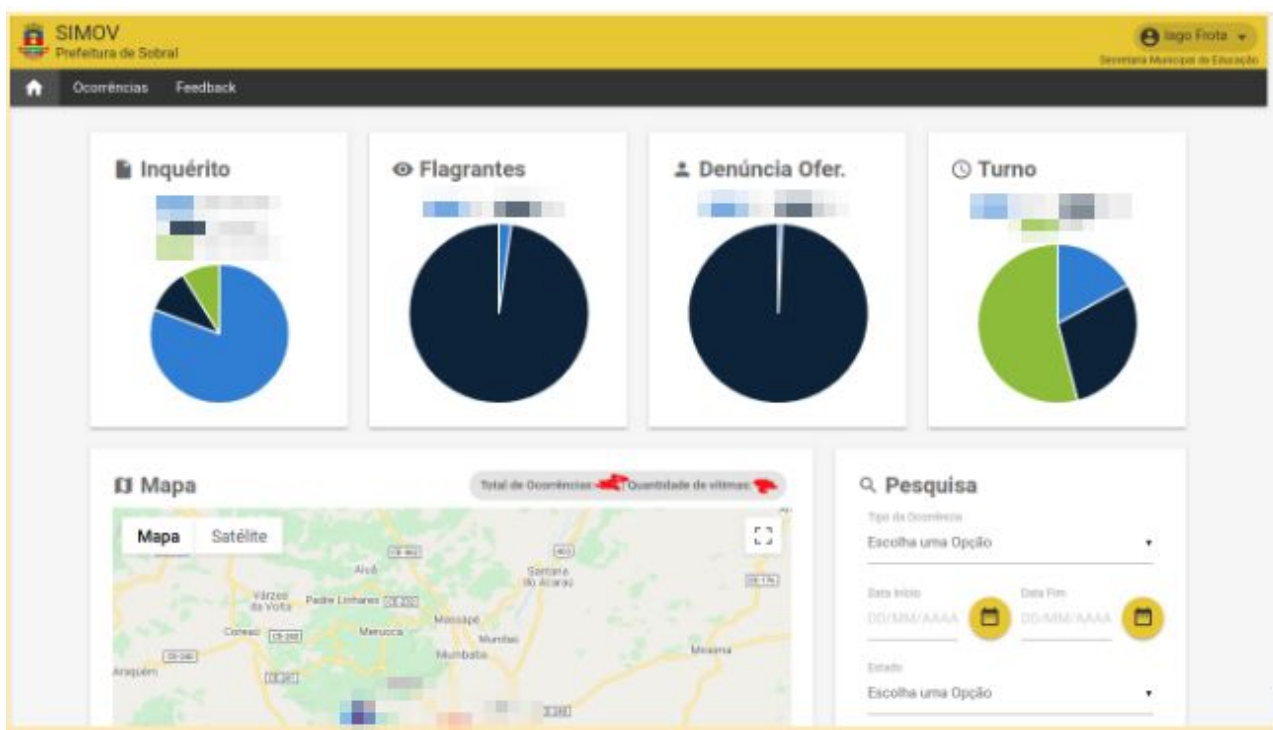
SIMOV
Prefeitura de Sobral

Iago Frota
Secretaria Municipal de Educação

Ocorrências Feedback

Inquérito

Flagrantes

Denúncia Ofer.

Turno

Mapa

Total de Ocorrências Quantidade de vítimas

Mapa Satélite

CE-362
Aiuá
Santana do Acaraú
Várzea da Volta
Padre Linhares
CE-232
Massapê
Coreaú
CE-253
Meruoca
Mumbaba
Moraújo
Meruoca
Araquém
CE-240
CE-257
CE-176
CE-240

Pesquisa

Tipo da Ocorrência
Escolha uma Opção

Data Início
DD/MM/AAAA
Data Fim
DD/MM/AAAA

Estado
Escolha uma Opção